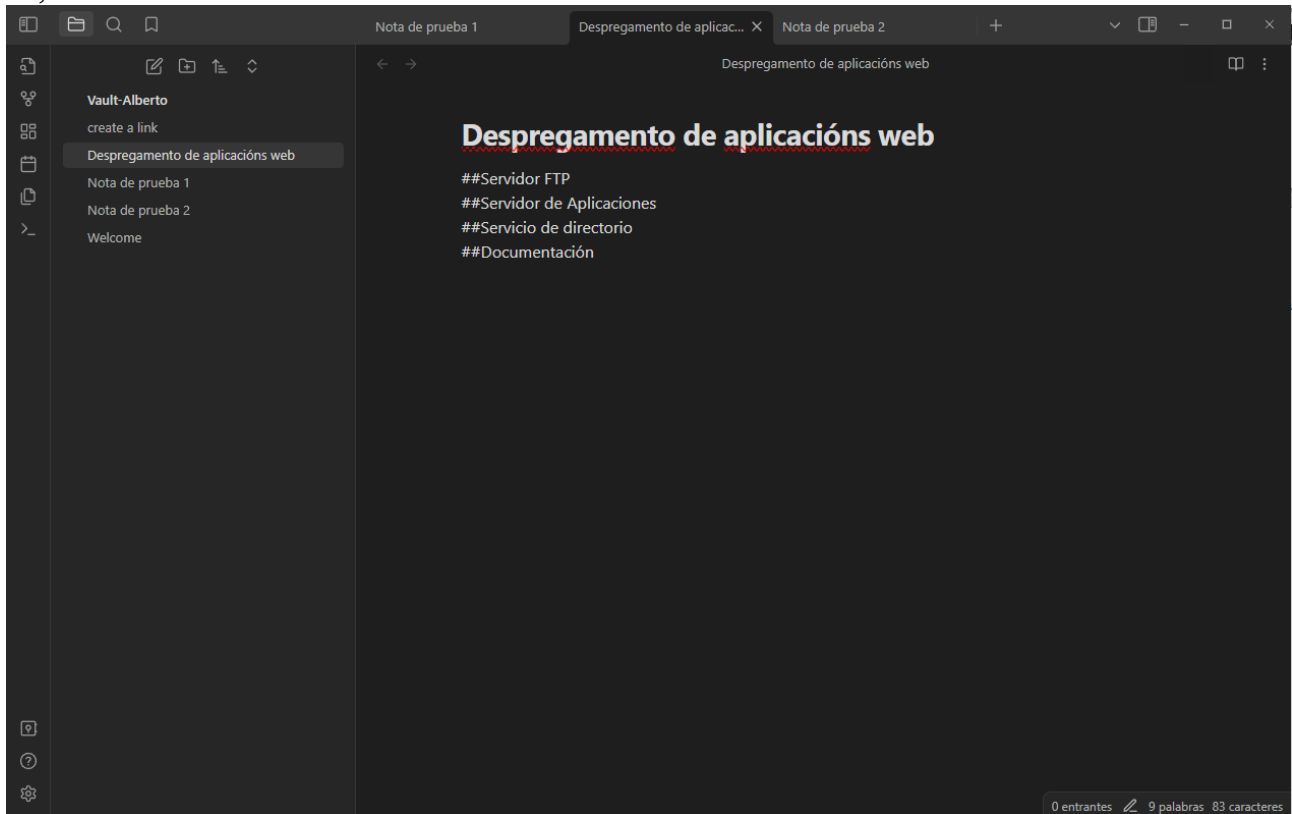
Nota de prueba 1
Despregamento de aplicac... ×
Nota de prueba 2

Vault-Alberto
create a link
Despregamento de aplicacións web
Nota de prueba 1
Nota de prueba 2
Welcome

Despregamento de aplicacións web

Despregamento de aplicacións web

##Servidor FTP
##Servidor de Aplicaciones
##Servicio de directorio
##Documentación

0 entrantes 9 palabras 83 caracteres